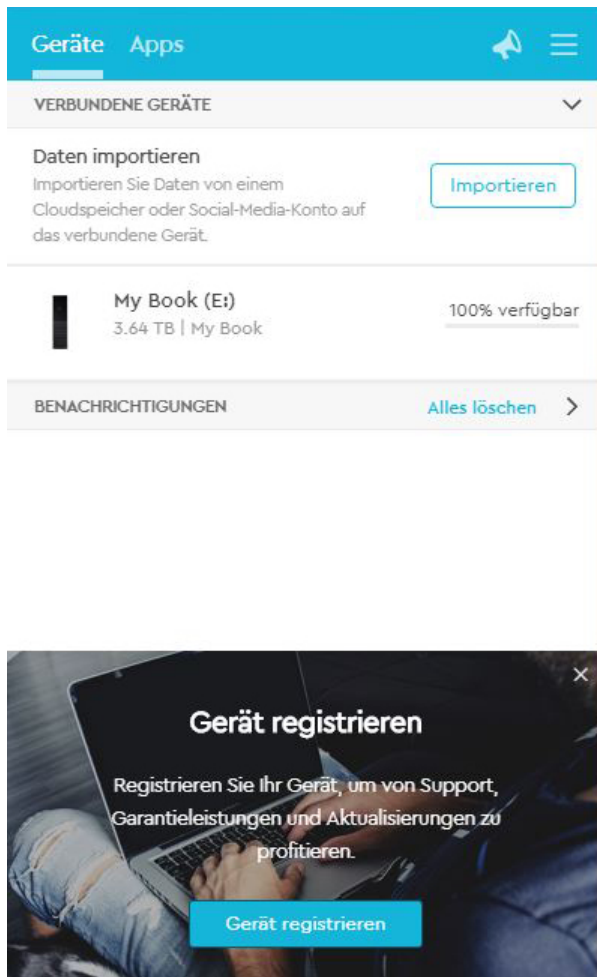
Geräte Apps

VERBUNDENE GERÄTE

Daten importieren
Importieren Sie Daten von einem Cloudspeicher oder Social-Media-Konto auf das verbundene Gerät.

Importieren

My Book (E:)
3.64 TB | My Book

100% verfügbar

BENACHRICHTIGUNGEN

Alles löschen

×

Gerät registrieren

Registrieren Sie Ihr Gerät, um von Support, Garantieleistungen und Aktualisierungen zu profitieren.

Gerät registrieren